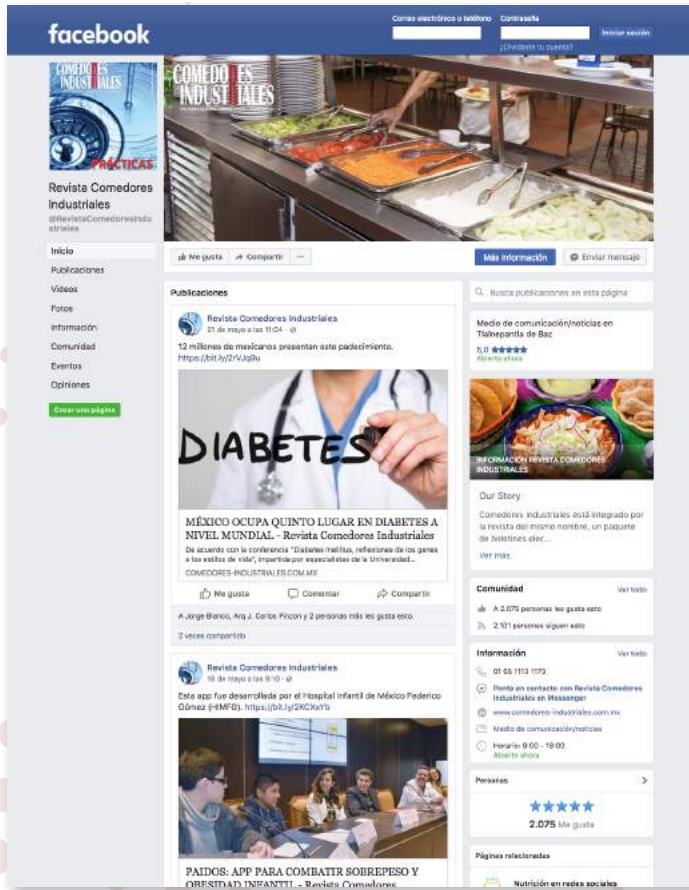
facebook

Correo electrónico o teléfono Contraseña Iniciar sesión
¿Olvidaste tu cuenta?

COMEDORES INDUSTRIALES
PRÁCTICAS

Revista Comedores Industriales
@RevistaComedoresIndustriales

Inicio
Publicaciones
Videos
Fotos
Información
Comunidad
Eventos
Opiniones

Crear una página

COMEDORES INDUSTRIALES

Me gusta Compartir ···

Más información Enviar mensaje

Publicaciones

Revista Comedores Industriales
21 de mayo a las 11:04 ·

12 millones de mexicanos presentan este padecimiento.
https://bit.ly/2rVJg9u

DIABETES

MÉXICO OCUPA QUINTO LUGAR EN DIABETES A NIVEL MUNDIAL - Revista Comedores Industriales
De acuerdo con la conferencia "Diabetes mellitus, reflexiones de los genes a los estilos de vida", impartida por especialistas de la Universidad...
COMEDORES-INDUSTRIALES.COM.MX

Me gusta Comentar Compartir

A Jorge Blanco, Arq J. Carlos Pincon y 2 personas más les gusta esto.
2 veces compartido

Revista Comedores Industriales
18 de mayo a las 9:10 ·

Esta app fue desarrollada por el Hospital Infantil de México Federico Gómez (HIMFG). https://bit.ly/2KCXxYb

PAIDOS: APP PARA COMBATIR SOBREPESO Y OBESIDAD INFANTIL - Revista Comedores

Buscar publicaciones en esta página

Medio de comunicación/noticias en Tlalnepantla de Baz
5,0 ★★★★★
Abierto ahora

INFORMACIÓN REVISTA COMEDORES INDUSTRIALES

Our Story
Comedores Industriales está integrado por la revista del mismo nombre, un paquete de boletines elec...
Ver más

Comunidad Ver todo
A 2.075 personas les gusta esto
2.101 personas siguen esto

Información Ver todo
01 55 1113 1173
Ponte en contacto con Revista Comedores Industriales en Messenger
www.comedores-industriales.com.mx
Medio de comunicación/noticias
Horario: 9:00 - 18:00
Abierto ahora

Personas
★★★★★
2.075 Me gusta

Páginas relacionadas
Nutrición en redes sociales